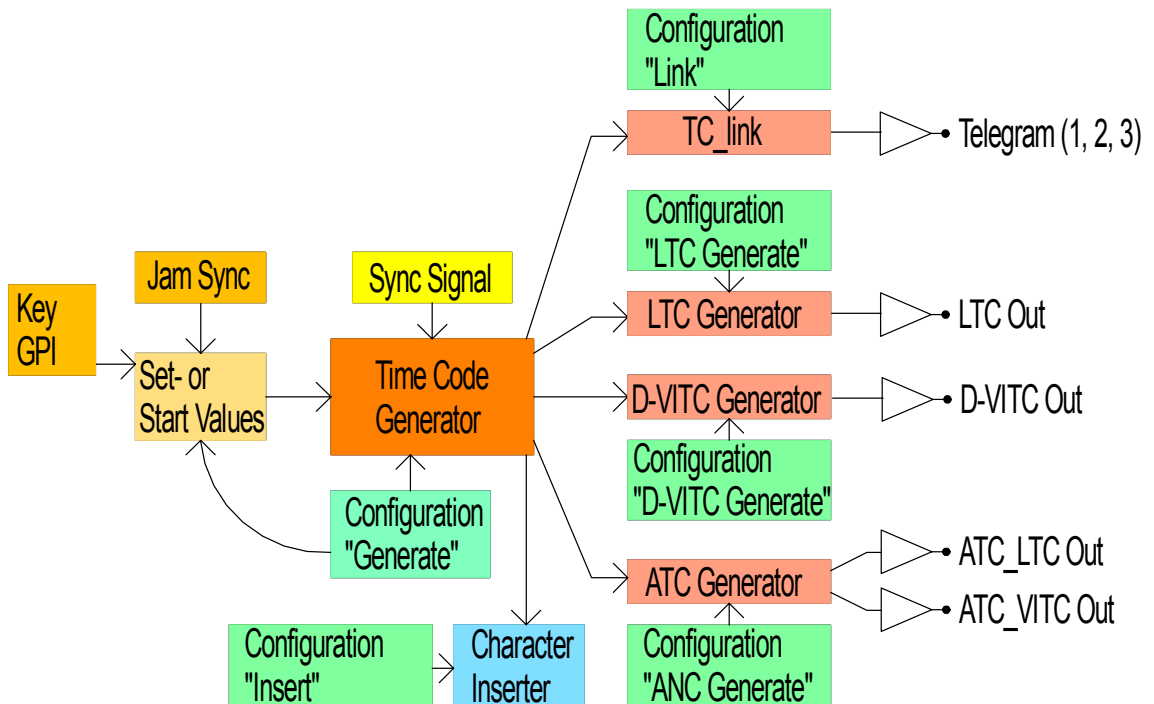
Configuration "Link"

TC_link

Telegram (1, 2, 3)

Configuration "LTC Generate"

LTC Generator

LTC Out

Jam Sync

Sync Signal

Key GPI

Set- or Start Values

Time Code Generator

D-VITC Generator

D-VITC Out

Configuration "D-VITC Generate"

Configuration "Generate"

ATC Generator

ATC_LTC Out

ATC_VITC Out

Configuration "Insert"

Character Inserter

Configuration "ANC Generate"